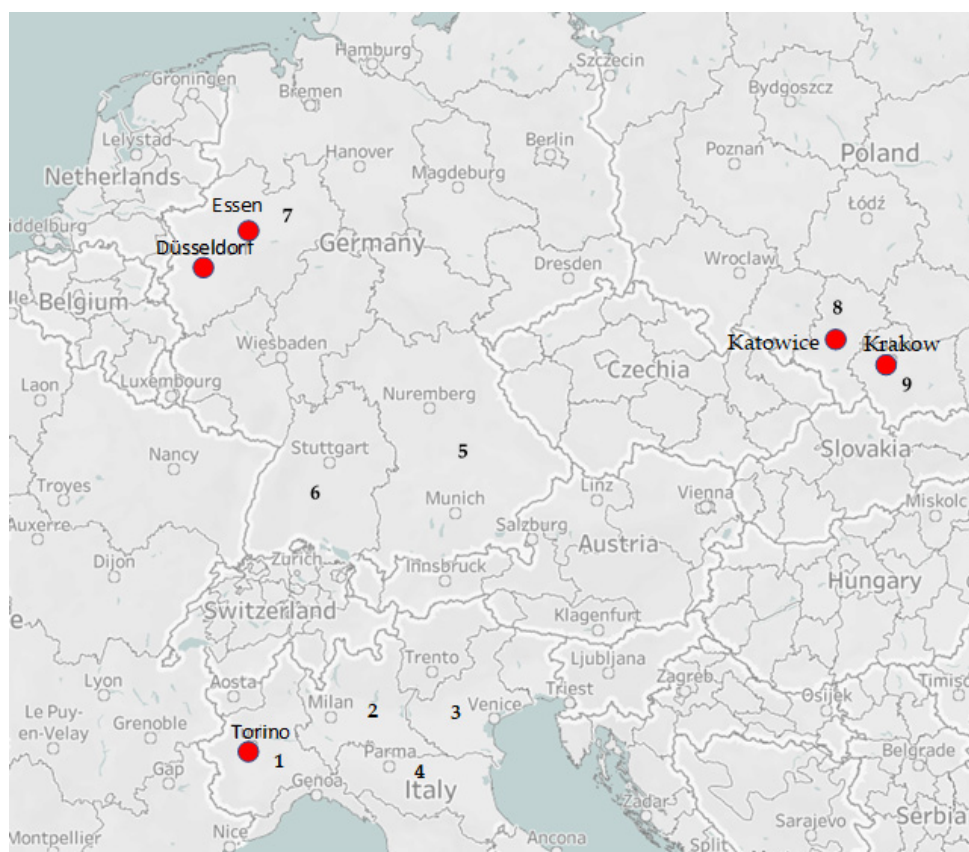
Hamburg
Szczecin
Groningen
Bremen
Bydgoszcz
Lelystad
Berlin
Poznan
Poland
Hanover
Magdeburg
Netherlands
Łódź
Essen
7
iddelburg
Germany
Düsseldorf
Dresden
Wroclaw
lle
Belgium
8
Wiesbaden
Katowice
Krakow
Laon
Czechia
Luxembourg
9
Nuremberg
Stuttgart
5
Slovakia
Nancy
Troyes
6
Linz
Vienna
Munich
Miskolc
Auxerre
Salzburg
Austria
Dijon
Zurich
Innsbruck
Hungary
Switzerland
Klagenfurt
e
Trento
Ljubljana
Lyon
Aosta
Zagreb
Timiso
Triest
Milan
Osijek
Le Puy-en-Velay
Grenoble
2
3
Venice
Torino
Parma
Belgrade
Gap
1
4
Genoa
Italy
Zadar
Montpellier
Nice
Ancona
Split
Sarajevo
Serbia